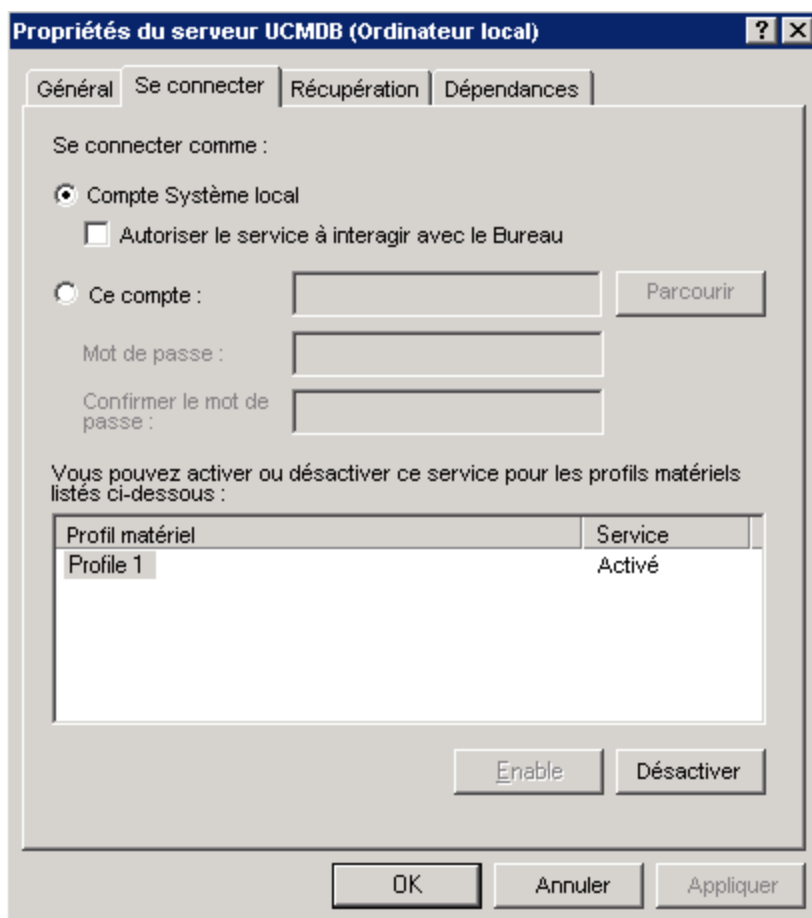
Propriétés du serveur UCMDB (Ordinateur local)

?

Général | Se connecter | Récupération | Dépendances

Se connecter comme :

Compte Système local

Autoriser le service à interagir avec le Bureau

Ce compte :

Parcourir

Mot de passe :

Confirmer le mot de passe :

Vous pouvez activer ou désactiver ce service pour les profils matériels listés ci-dessous :

| Profil matériel | Service |
|---|---|
| Profile 1 | Activé |

Enable

Désactiver

OK

Annuler

Appliquer